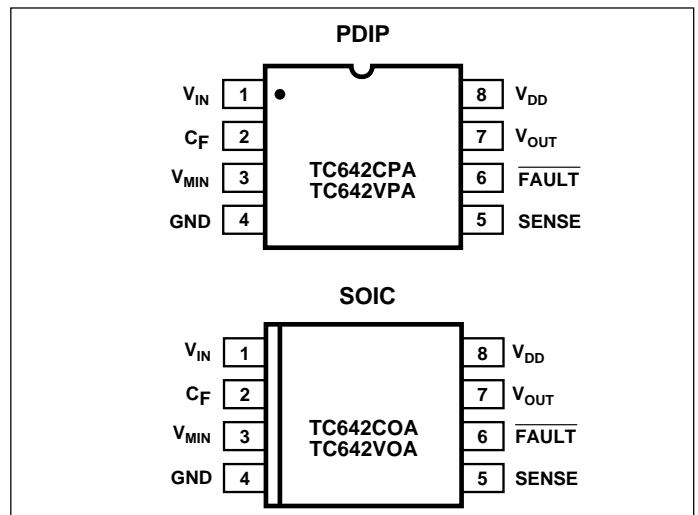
PDIP

$V_{IN}$ 1
$C_F$ 2
$V_{MIN}$ 3
GND 4

TC642CPA
TC642VPA

8 $V_{DD}$
7 $V_{OUT}$
6 $\overline{FAULT}$
5 SENSE

SOIC

$V_{IN}$ 1
$C_F$ 2
$V_{MIN}$ 3
GND 4

TC642COA
TC642VOA

8 $V_{DD}$
7 $V_{OUT}$
6 $\overline{FAULT}$
5 SENSE